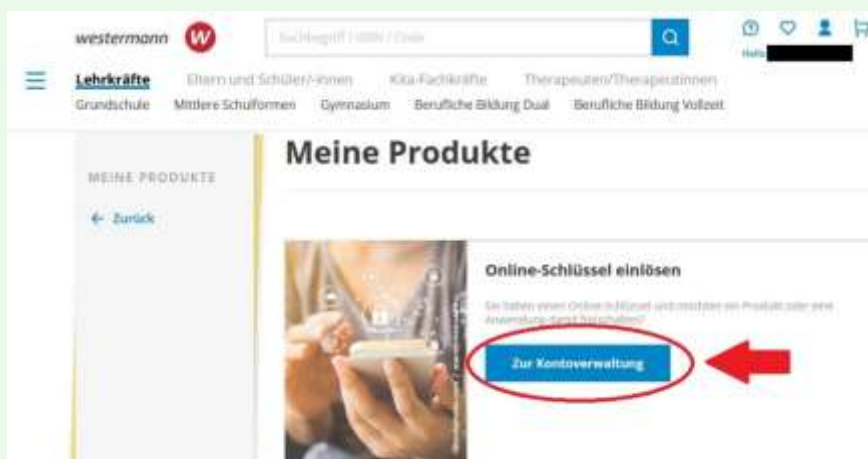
westermann W

Suchbegriff / ISBN / Code

Hallo

Lehrkräfte Eltern und Schüler/-innen Kita-Fachkräfte Therapeuten/Therapeutinnen

Grundschule Mittlere Schulformen Gymnasium Berufliche Bildung Dual Berufliche Bildung Vollzeit

MEINE PRODUKTE

← Zurück

Meine Produkte

Online-Schlüssel einlösen

Sie haben einen Online-Schlüssel und möchten ein Produkt oder eine Anwendung damit freischalten?

Zur Kontoverwaltung